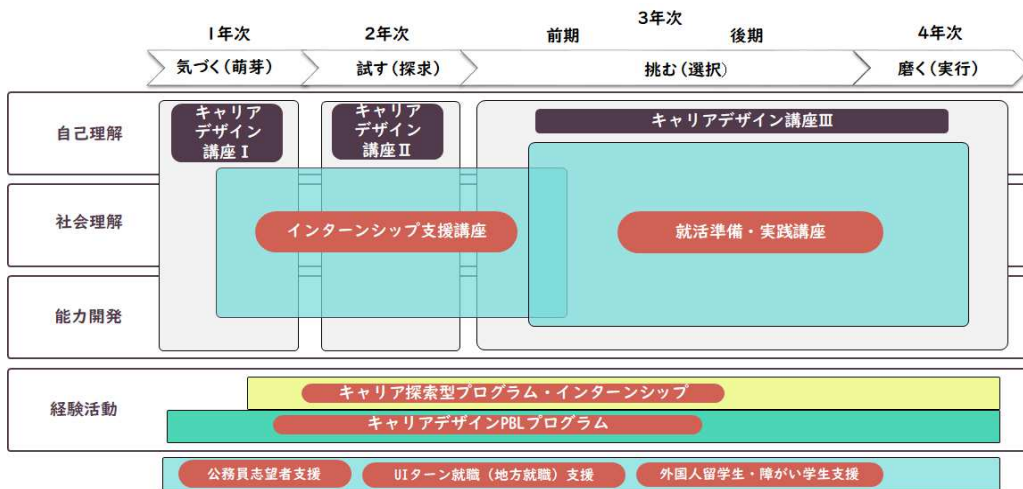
1年次
2年次
3年次
前期
後期
4年次

気づく（萌芽）
試す（探求）
挑む（選択）
磨く（実行）

自己理解
社会理解
能力開発

キャリアデザイン講座Ⅰ
キャリアデザイン講座Ⅱ
キャリアデザイン講座Ⅲ

インターンシップ支援講座
就活準備・実践講座

経験活動
キャリア探索型プログラム・インターンシップ
キャリアデザインPBLプログラム

公務員志望者支援
UIターン就職（地方就職）支援
外国人留学生・障がい学生支援